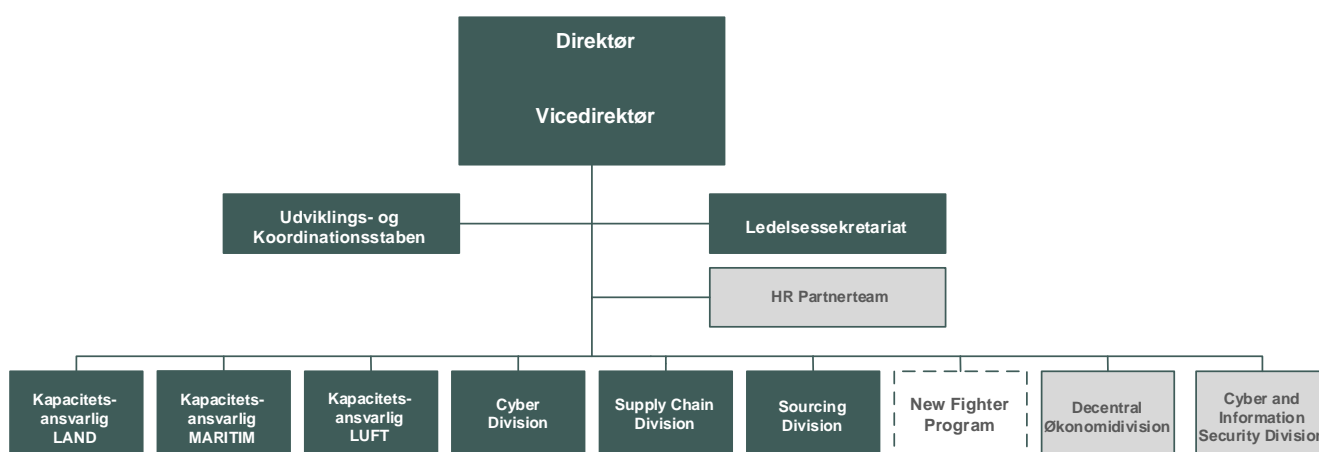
Direktør

Vicedirektør

Udviklings- og Koordinationsstaben

Ledelsessekretariat

HR Partnerteam

Kapacitets-ansvarlig LAND

Kapacitets-ansvarlig MARITIM

Kapacitets-ansvarlig LUFT

Cyber Division

Supply Chain Division

Sourcing Division

New Fighter Program

Decentral Økonomidivision

Cyber and Information Security Division